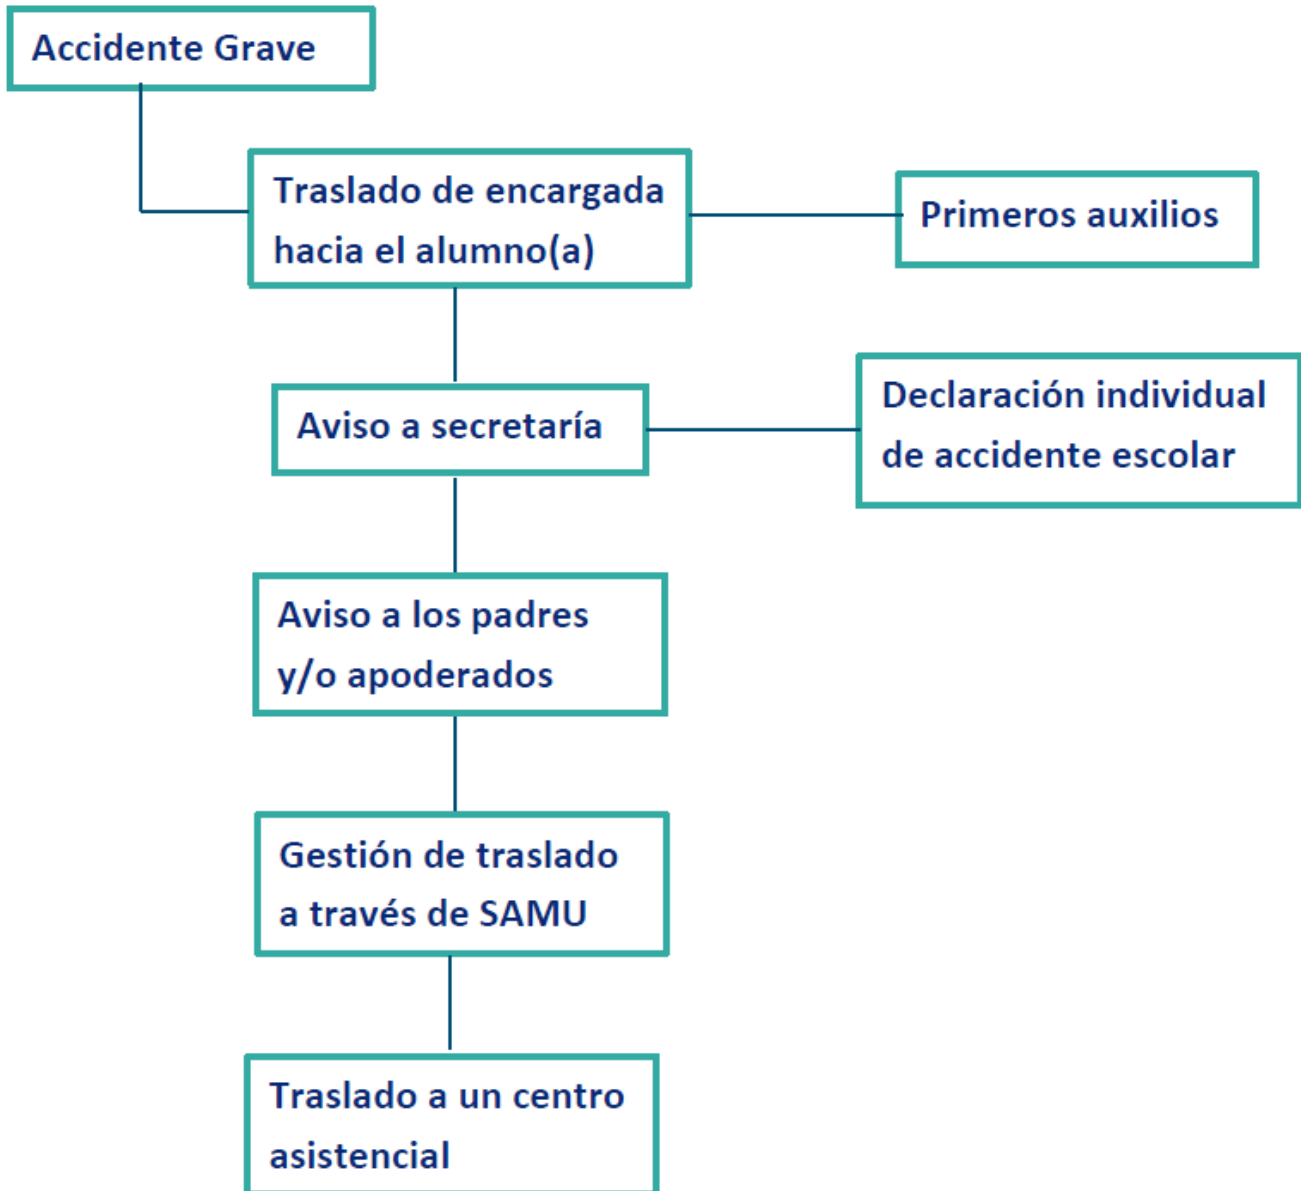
Accidente Grave

Traslado de encargada hacia el alumno(a)

Primeros auxilios

Aviso a secretaría

Declaración individual de accidente escolar

Aviso a los padres y/o apoderados

Gestión de traslado a través de SAMU

Traslado a un centro asistencial